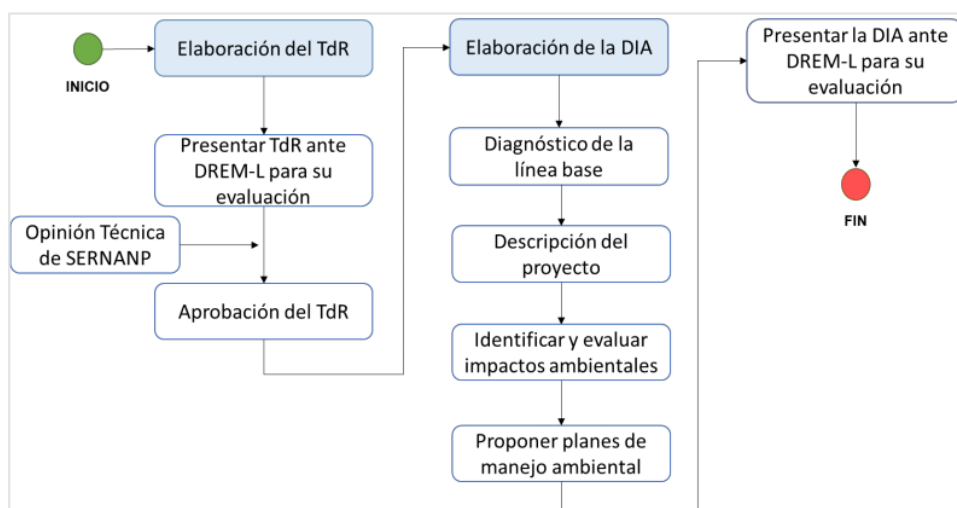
INICIO

Elaboración del TdR

Presentar TdR ante DREM-L para su evaluación

Opinión Técnica de SERNANP

Aprobación del TdR

Elaboración de la DIA

Diagnóstico de la línea base

Descripción del proyecto

Identificar y evaluar impactos ambientales

Proponer planes de manejo ambiental

Presentar la DIA ante DREM-L para su evaluación

FIN